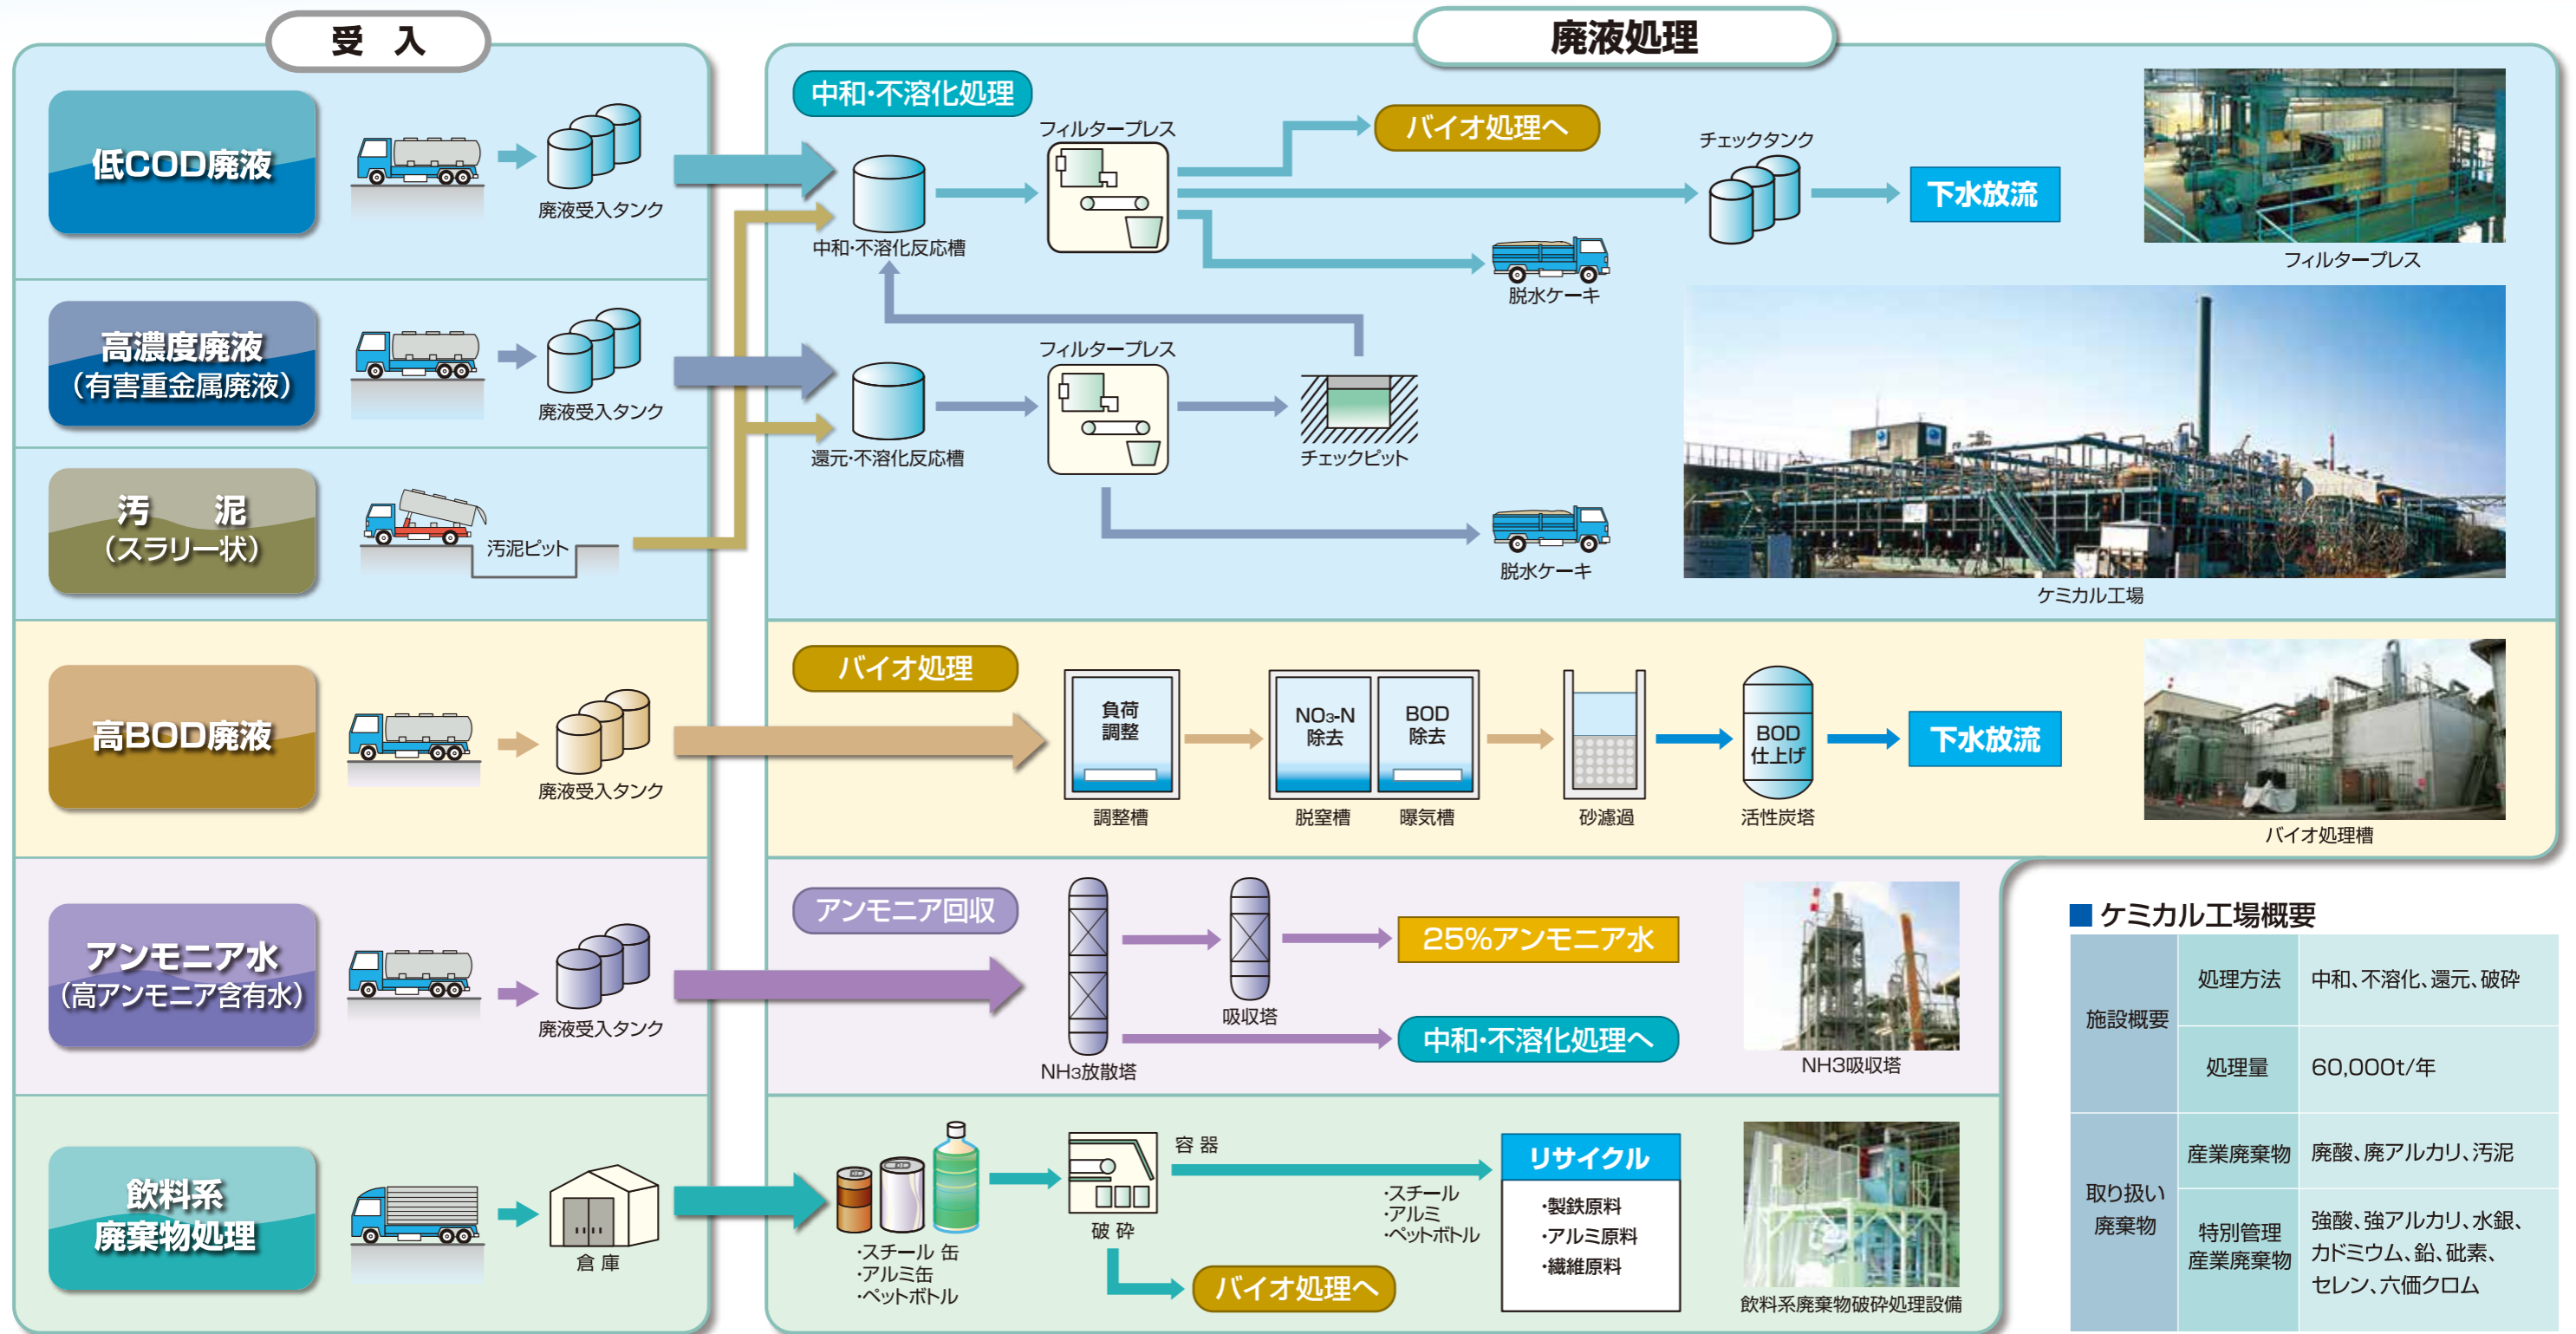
受　入

廃液処理

低COD廃液

廃液受入タンク

高濃度廃液
（有害重金属廃液）

廃液受入タンク

汚　泥
（スラリー状）

汚泥ピット

中和·不溶化処理

フィルタープレス

バイオ処理へ

チェックタンク

下水放流

中和·不溶化反応槽

脱水ケーキ

フィルタープレス

フィルタープレス

還元·不溶化反応槽

チェックピット

脱水ケーキ

ケミカル工場

高BOD廃液

廃液受入タンク

バイオ処理

負荷調整

調整槽

$NO_3$-N 除去

脱窒槽

BOD 除去

曝気槽

砂濾過

BOD 仕上げ

活性炭塔

下水放流

バイオ処理槽

アンモニア水
（高アンモニア含有水）

廃液受入タンク

アンモニア回収

吸収塔

25%アンモニア水

中和·不溶化処理へ

$NH_3$放散塔

NH3吸収塔

飲料系
廃棄物処理

倉 庫

·スチール 缶
·アルミ缶
·ペットボトル

容 器

破 砕

·スチール
·アルミ
·ペットボトル

リサイクル

·製鉄原料
·アルミ原料
·繊維原料

バイオ処理へ

飲料系廃棄物破砕処理設備

■ ケミカル工場概要

| | | |
|---|---|---|
| 施設概要 | 処理方法 | 中和、不溶化、還元、破砕 |
| | 処理量 | 60,000t/年 |
| 取り扱い廃棄物 | 産業廃棄物 | 廃酸、廃アルカリ、汚泥 |
| | 特別管理産業廃棄物 | 強酸、強アルカリ、水銀、カドミウム、鉛、砒素、セレン、六価クロム |